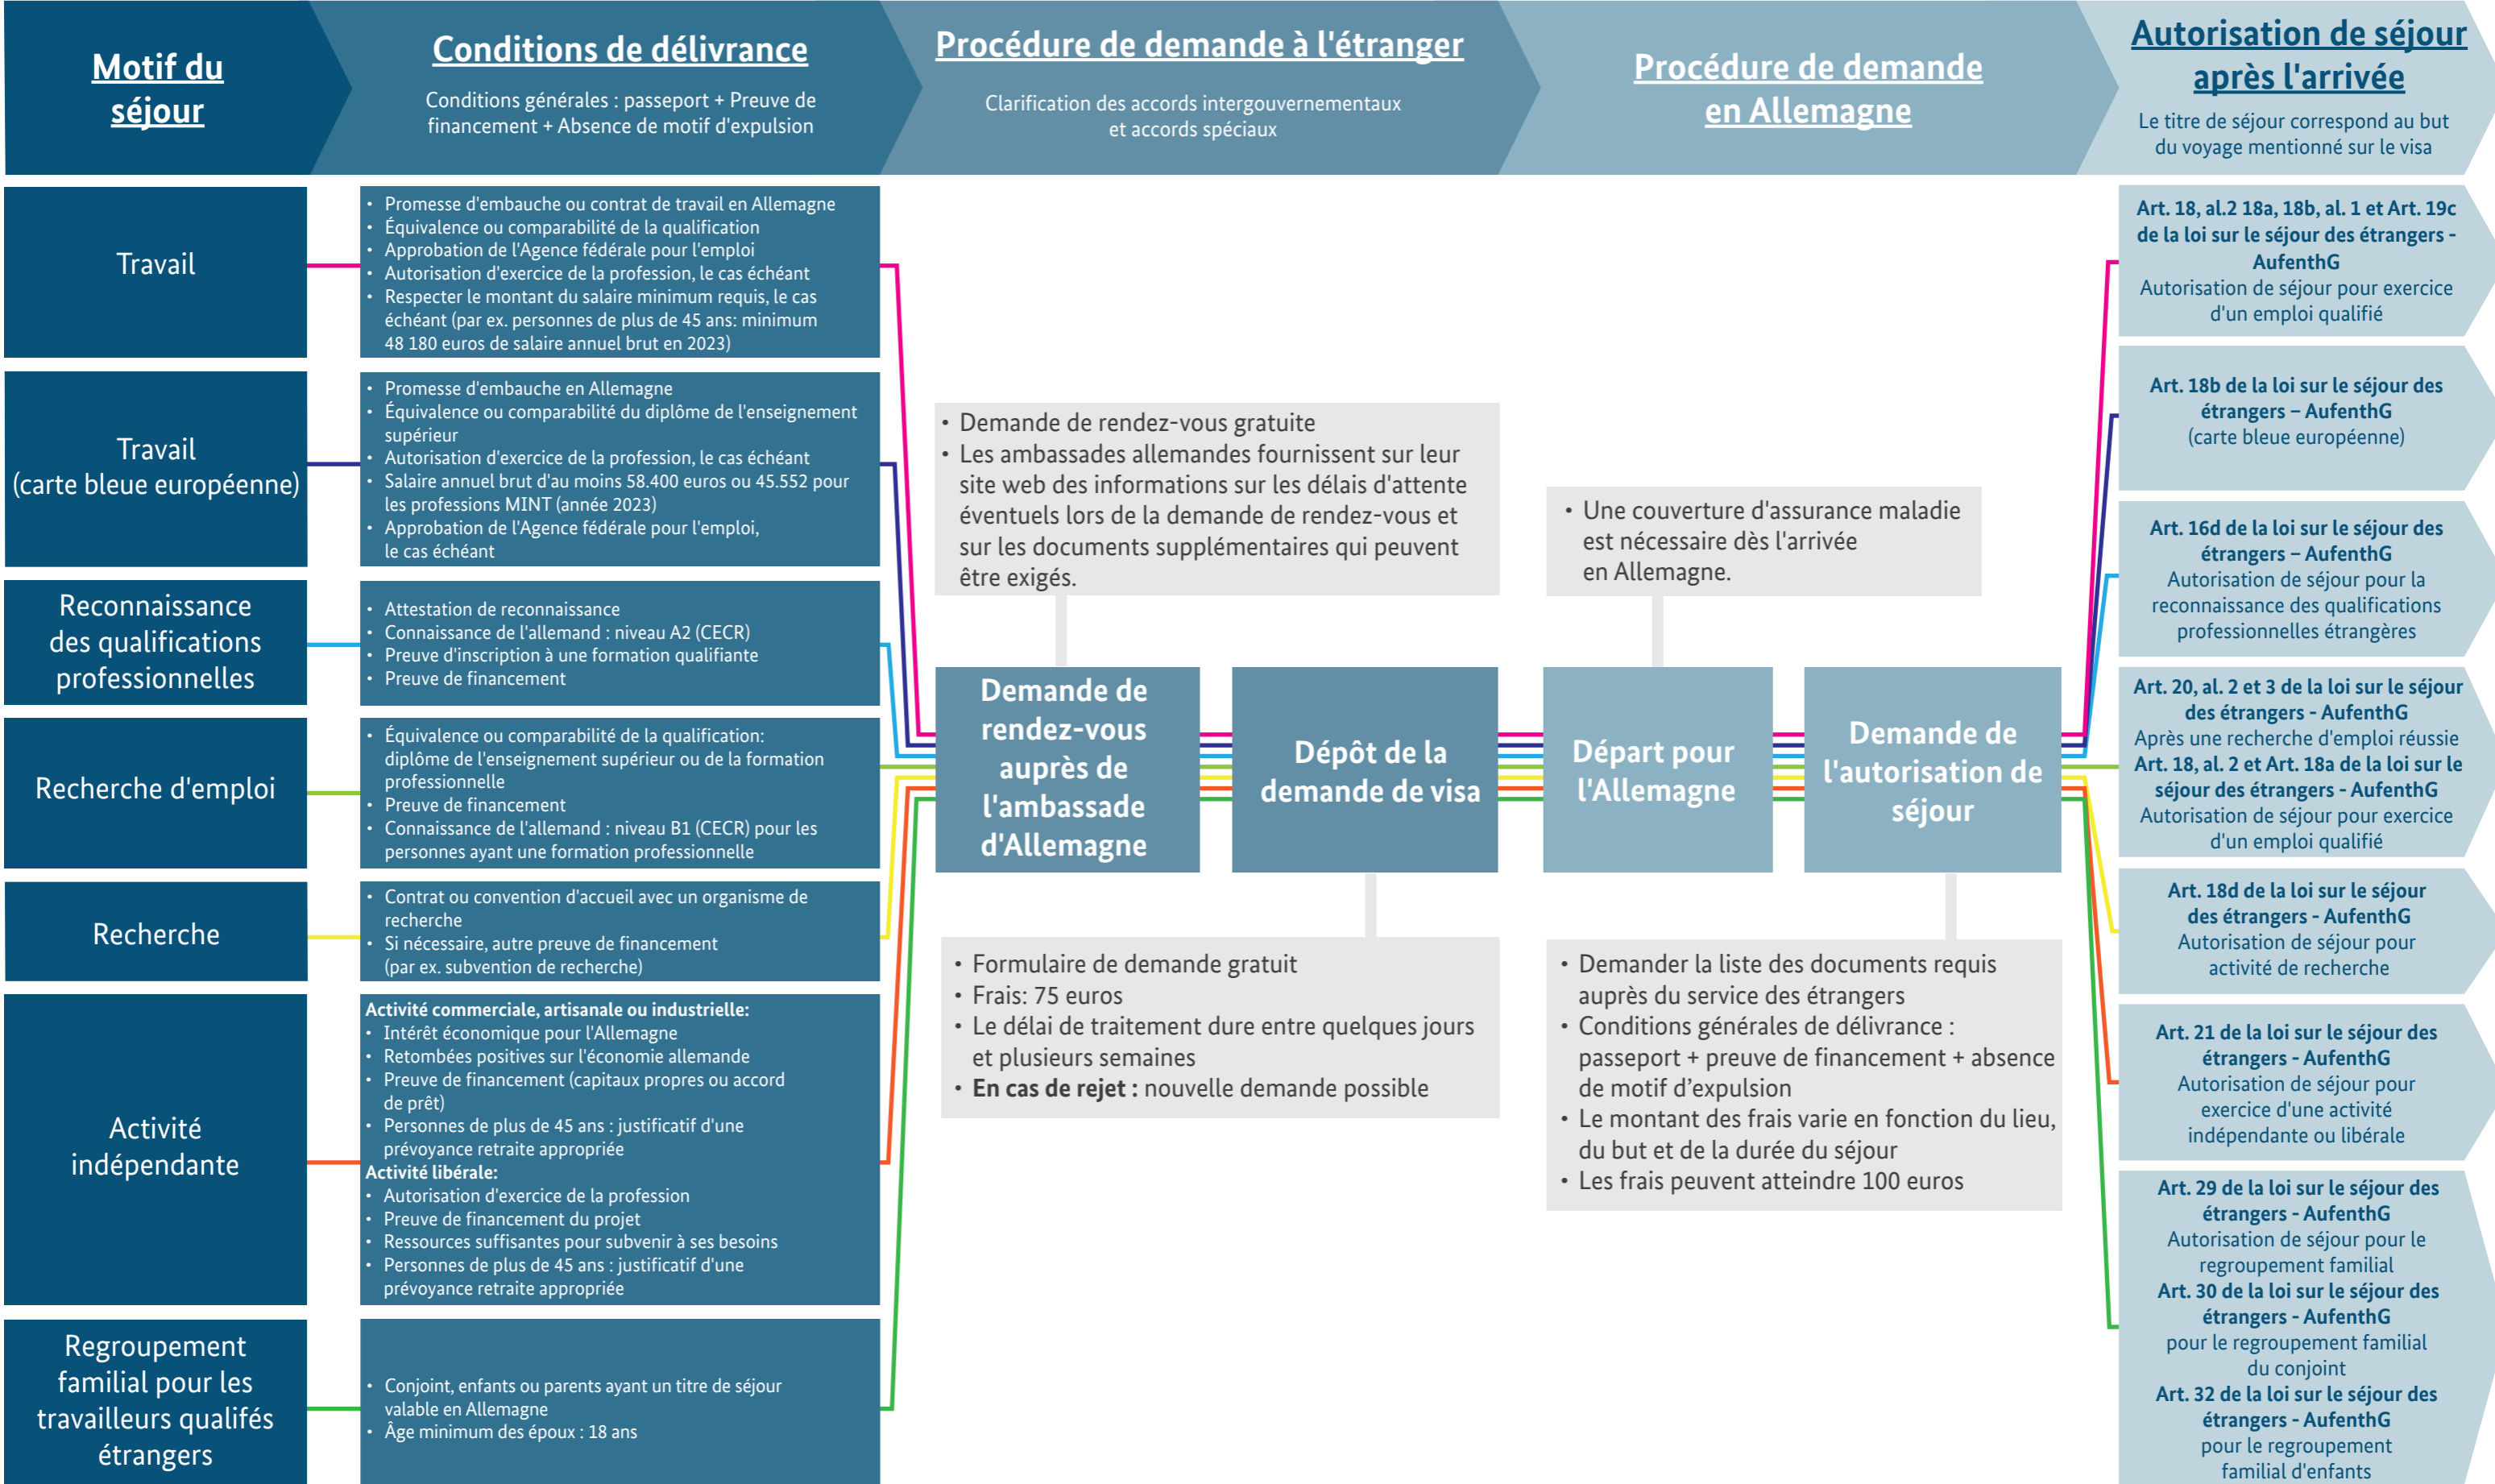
Motif du séjour

Conditions de délivrance

Conditions générales : passeport + Preuve de financement + Absence de motif d'expulsion

Procédure de demande à l'étranger

Clarification des accords intergouvernementaux et accords spéciaux

Procédure de demande en Allemagne

Autorisation de séjour après l'arrivée

Le titre de séjour correspond au but du voyage mentionné sur le visa

Travail

- Promesse d'embauche ou contrat de travail en Allemagne
- Équivalence ou comparabilité de la qualification
- Approbation de l'Agence fédérale pour l'emploi
- Autorisation d'exercice de la profession, le cas échéant
- Respecter le montant du salaire minimum requis, le cas échéant (par ex. personnes de plus de 45 ans: minimum 48 180 euros de salaire annuel brut en 2023)

Travail (carte bleue européenne)

- Promesse d'embauche en Allemagne
- Équivalence ou comparabilité du diplôme de l'enseignement supérieur
- Autorisation d'exercice de la profession, le cas échéant
- Salaire annuel brut d'au moins 58.400 euros ou 45.552 pour les professions MINT (année 2023)
- Approbation de l'Agence fédérale pour l'emploi, le cas échéant

Reconnaissance des qualifications professionnelles

- Attestation de reconnaissance
- Connaissance de l'allemand : niveau A2 (CECR)
- Preuve d'inscription à une formation qualifiante
- Preuve de financement

Recherche d'emploi

- Équivalence ou comparabilité de la qualification: diplôme de l'enseignement supérieur ou de la formation professionnelle
- Preuve de financement
- Connaissance de l'allemand : niveau B1 (CECR) pour les personnes ayant une formation professionnelle

Recherche

- Contrat ou convention d'accueil avec un organisme de recherche
- Si nécessaire, autre preuve de financement (par ex. subvention de recherche)

Activité indépendante

Activité commerciale, artisanale ou industrielle:
- Intérêt économique pour l'Allemagne
- Retombées positives sur l'économie allemande
- Preuve de financement (capitaux propres ou accord de prêt)
- Personnes de plus de 45 ans : justificatif d'une prévoyance retraite appropriée
Activité libérale:
- Autorisation d'exercice de la profession
- Preuve de financement du projet
- Ressources suffisantes pour subvenir à ses besoins
- Personnes de plus de 45 ans : justificatif d'une prévoyance retraite appropriée

Regroupement familial pour les travailleurs qualifés étrangers

- Conjoint, enfants ou parents ayant un titre de séjour valable en Allemagne
- Âge minimum des époux : 18 ans

- Demande de rendez-vous gratuite
- Les ambassades allemandes fournissent sur leur site web des informations sur les délais d'attente éventuels lors de la demande de rendez-vous et sur les documents supplémentaires qui peuvent être exigés.

- Une couverture d'assurance maladie est nécessaire dès l'arrivée en Allemagne.

Demande de rendez-vous auprès de l'ambassade d'Allemagne

Dépôt de la demande de visa

Départ pour l'Allemagne

Demande de l'autorisation de séjour

- Formulaire de demande gratuit
- Frais: 75 euros
- Le délai de traitement dure entre quelques jours et plusieurs semaines
- **En cas de rejet :** nouvelle demande possible

- Demander la liste des documents requis auprès du service des étrangers
- Conditions générales de délivrance : passeport + preuve de financement + absence de motif d'expulsion
- Le montant des frais varie en fonction du lieu, du but et de la durée du séjour
- Les frais peuvent atteindre 100 euros

**Art. 18, al.2 18a, 18b, al. 1 et Art. 19c de la loi sur le séjour des étrangers - AufenthG**
Autorisation de séjour pour exercice d'un emploi qualifié

**Art. 18b de la loi sur le séjour des étrangers – AufenthG**
(carte bleue européenne)

**Art. 16d de la loi sur le séjour des étrangers – AufenthG**
Autorisation de séjour pour la reconnaissance des qualifications professionnelles étrangères

**Art. 20, al. 2 et 3 de la loi sur le séjour des étrangers - AufenthG**
Après une recherche d'emploi réussie
**Art. 18, al. 2 et Art. 18a de la loi sur le séjour des étrangers - AufenthG**
Autorisation de séjour pour exercice d'un emploi qualifié

**Art. 18d de la loi sur le séjour des étrangers - AufenthG**
Autorisation de séjour pour activité de recherche

**Art. 21 de la loi sur le séjour des étrangers - AufenthG**
Autorisation de séjour pour exercice d'une activité indépendante ou libérale

**Art. 29 de la loi sur le séjour des étrangers - AufenthG**
Autorisation de séjour pour le regroupement familial
**Art. 30 de la loi sur le séjour des étrangers - AufenthG**
pour le regroupement familial du conjoint
**Art. 32 de la loi sur le séjour des étrangers - AufenthG**
pour le regroupement familial d'enfants